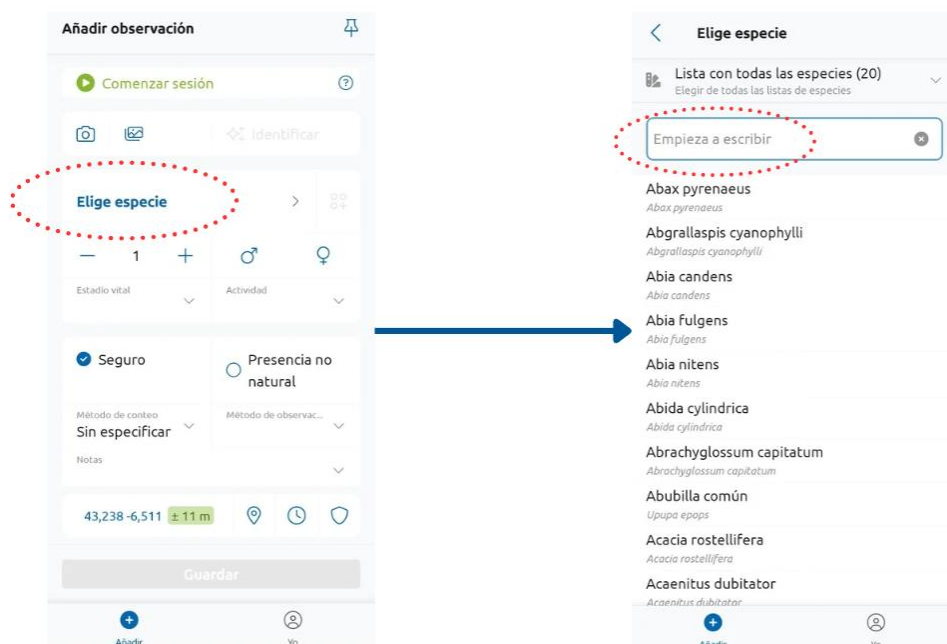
Añadir observación

Comenzar sesión

Identificar

Elige especie

1

Estadio vital

Actividad

Seguro

Presencia no natural

Método de conteo
Sin especificar

Método de observac...

Notas

43,238 -6,511 ± 11 m

Guardar

Añadir

Yo

Elige especie

Lista con todas las especies (20)
Elegir de todas las listas de especies

Empieza a escribir

Abax pyrenaeus
Abax pyrenaeus

Abgrallaspis cyanophylli
Abgrallaspis cyanophylli

Abia candens
Abia candens

Abia fulgens
Abia fulgens

Abia nitens
Abia nitens

Abida cylindrica
Abida cylindrica

Abrachyglossum capitatum
Abrachyglossum capitatum

Abubilla común
Upupa epops

Acacia rostellifera
Acacia rostellifera

Acaenitus dubitator
Acaenitus dubitator

Añadir

Yo